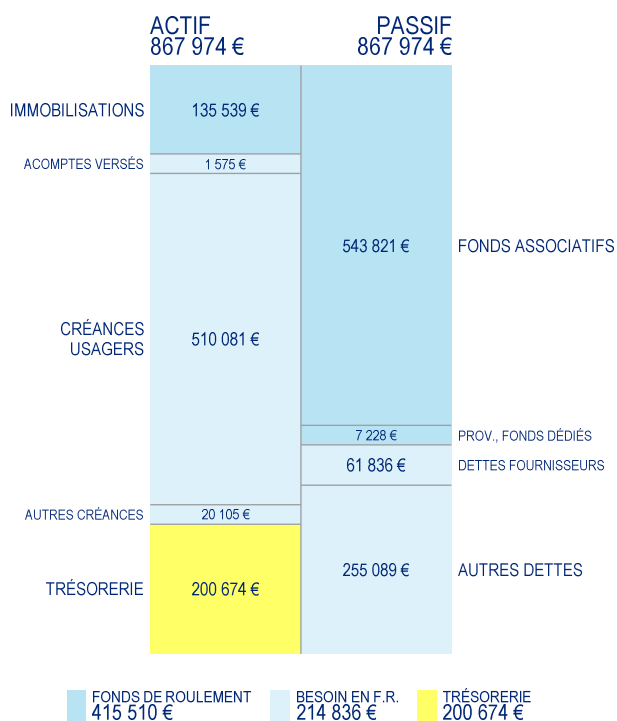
ACTIF
867 974 €

PASSIF
867 974 €

IMMOBILISATIONS
135 539 €

ACOMPTES VERSÉS
1 575 €

543 821 €
FONDS ASSOCIATIFS

CRÉANCES USAGERS
510 081 €

7 228 €
PROV., FONDS DÉDIÉS

61 836 €
DETTES FOURNISSEURS

AUTRES CRÉANCES
20 105 €

TRÉSORERIE
200 674 €

255 089 €
AUTRES DETTES

FONDS DE ROULEMENT
415 510 €

BESOIN EN F.R.
214 836 €

TRÉSORERIE
200 674 €